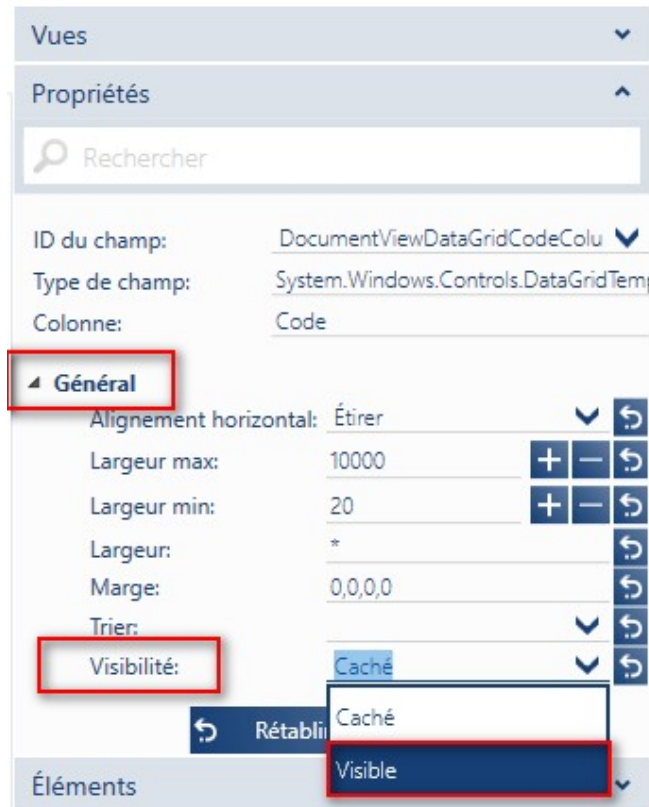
Vues

Propriétés

Rechercher

ID du champ: DocumentViewDataGridCodeColu
Type de champ: System.Windows.Controls.DataGridTemp
Colonne: Code

Général

Alignement horizontal: Étirer
Largeur max: 10000
Largeur min: 20
Largeur: *
Marge: 0,0,0,0
Trier:
Visibilité: Caché

Caché
Visible

Rétabli

Éléments